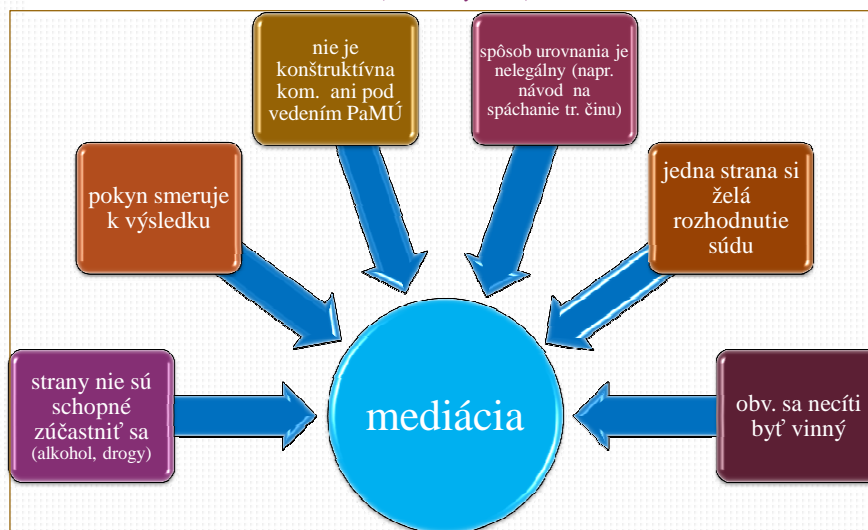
nie je konštruktívna kom. ani pod vedením PaMÚ

spôsob urovnania je nelegálny (napr. návod na spáchanie tr. činu)

pokyn smeruje k výsledku

jedna strana si želá rozhodnutie súdu

strany nie sú schopné zúčastniť sa (alkohol, drogy)

mediácia

obv. sa necíti byť vinný